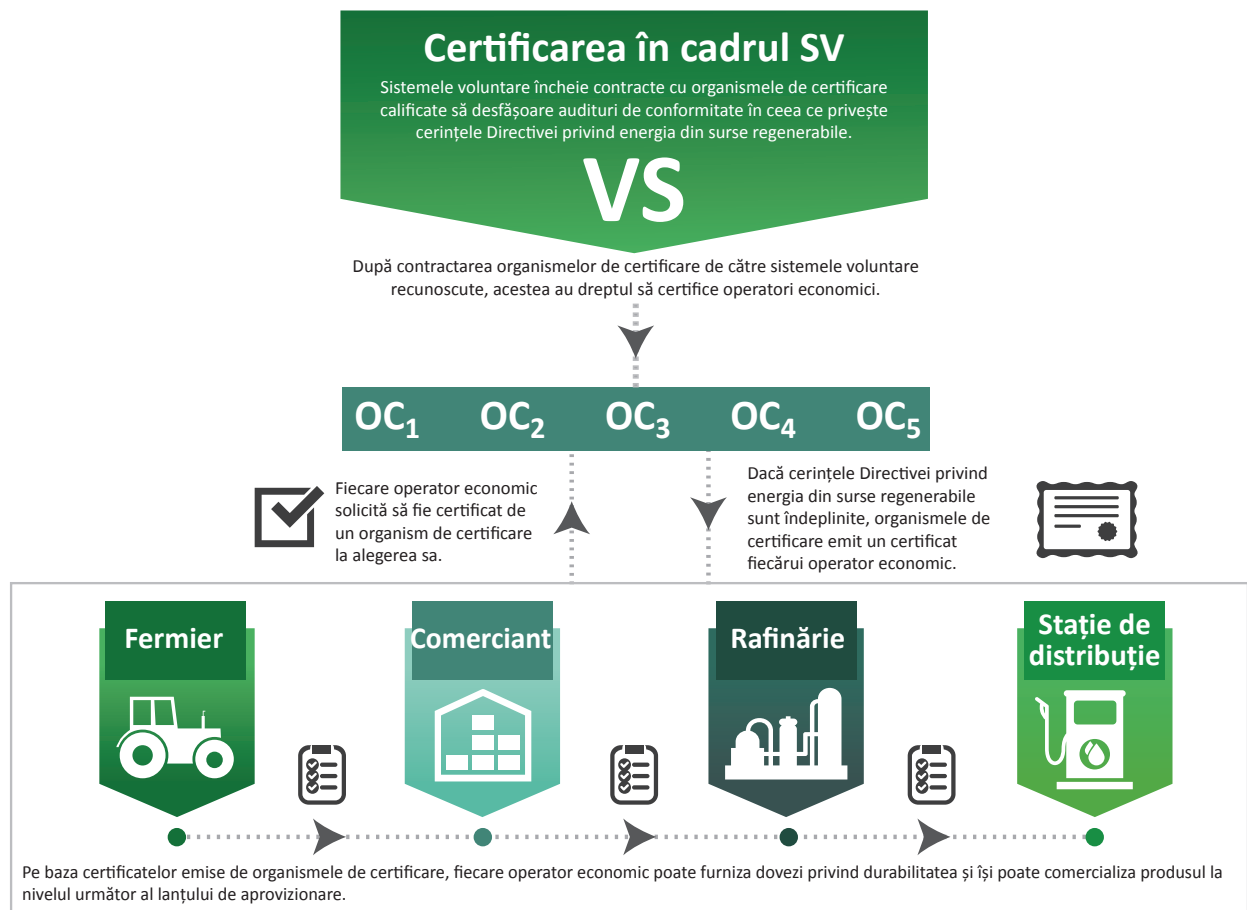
Certificarea în cadrul SV

Sistemele voluntare încheie contracte cu organismele de certificare calificate să desfășoare audituri de conformitate în ceea ce privește cerințele Directivei privind energia din surse regenerabile.

VS

După contractarea organismelor de certificare de către sistemele voluntare recunoscute, acestea au dreptul să certifice operatori economici.

$OC_1$ $OC_2$ $OC_3$ $OC_4$ $OC_5$

Fiecare operator economic solicită să fie certificat de un organism de certificare la alegerea sa.

Dacă cerințele Directivei privind energia din surse regenerabile sunt îndeplinite, organismele de certificare emit un certificat fiecărui operator economic.

Fermier

Comerciant

Rafinărie

Stație de distribuție

Pe baza certificatelor emise de organismele de certificare, fiecare operator economic poate furniza dovezi privind durabilitatea și își poate comercializa produsul la nivelul următor al lanțului de aprovizionare.